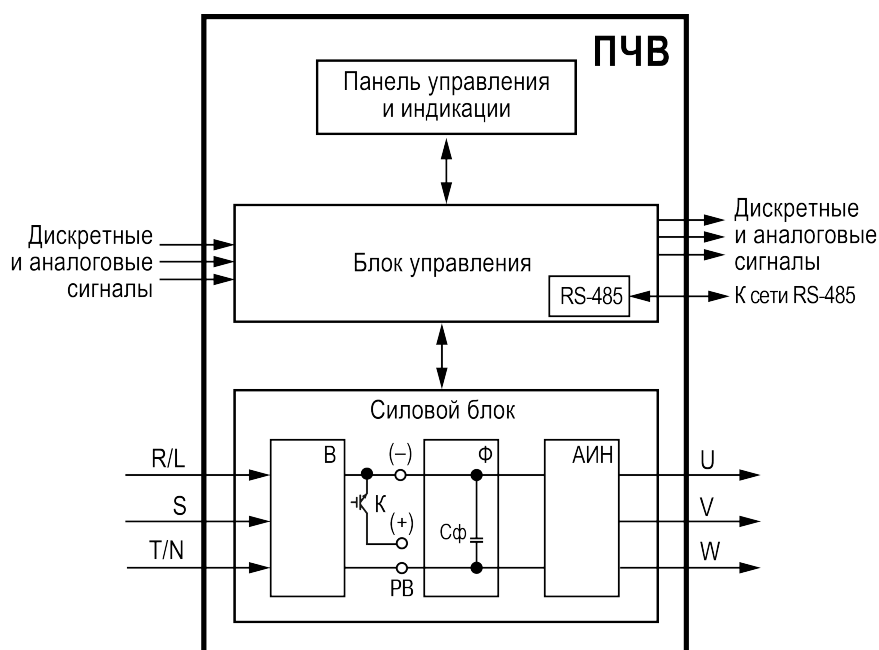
ПЧВ

Панель управления и индикации

Дискретные и аналоговые сигналы

Блок управления

RS-485

Дискретные и аналоговые сигналы

К сети RS-485

Силовой блок

R/L

S

T/N

В

(–)

К

(+)

РВ

Ф

Сф

АИН

U

V

W